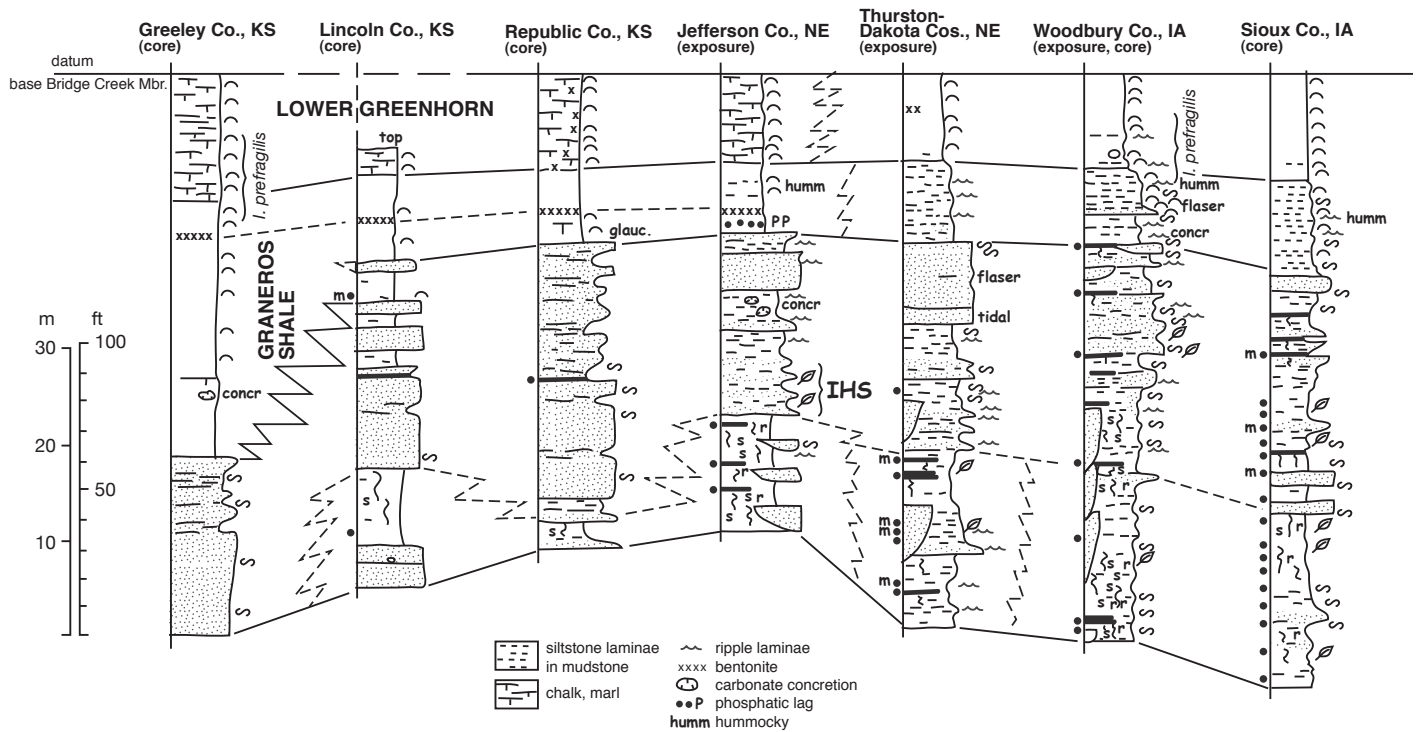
Greeley Co., KS (core)

Lincoln Co., KS (core)

Republic Co., KS (core)

Jefferson Co., NE (exposure)

Thurston-Dakota Cos., NE (exposure)

Woodbury Co., IA (exposure, core)

Sioux Co., IA (core)

datum
base Bridge Creek Mbr.

LOWER GREENHORN

top

I. prefragilis

xxxxx

xxxxx

xxxxx

glauc.

xxxxx PP

humm

xx

I. prefragilis

humm

flaser

concr

humm

GRANEROS SHALE

m

flaser

concr

tidal

m ft
30 100
20
50
10

concr

IHS

m

m

m

m

s r

s r

s r

s

s

s

m

m m

m

s r

s r

s r

s r

s r

s r

r

siltstone laminae in mudstone

chalk, marl

ripple laminae

xxxx bentonite

carbonate concretion

P phosphatic lag

humm hummocky